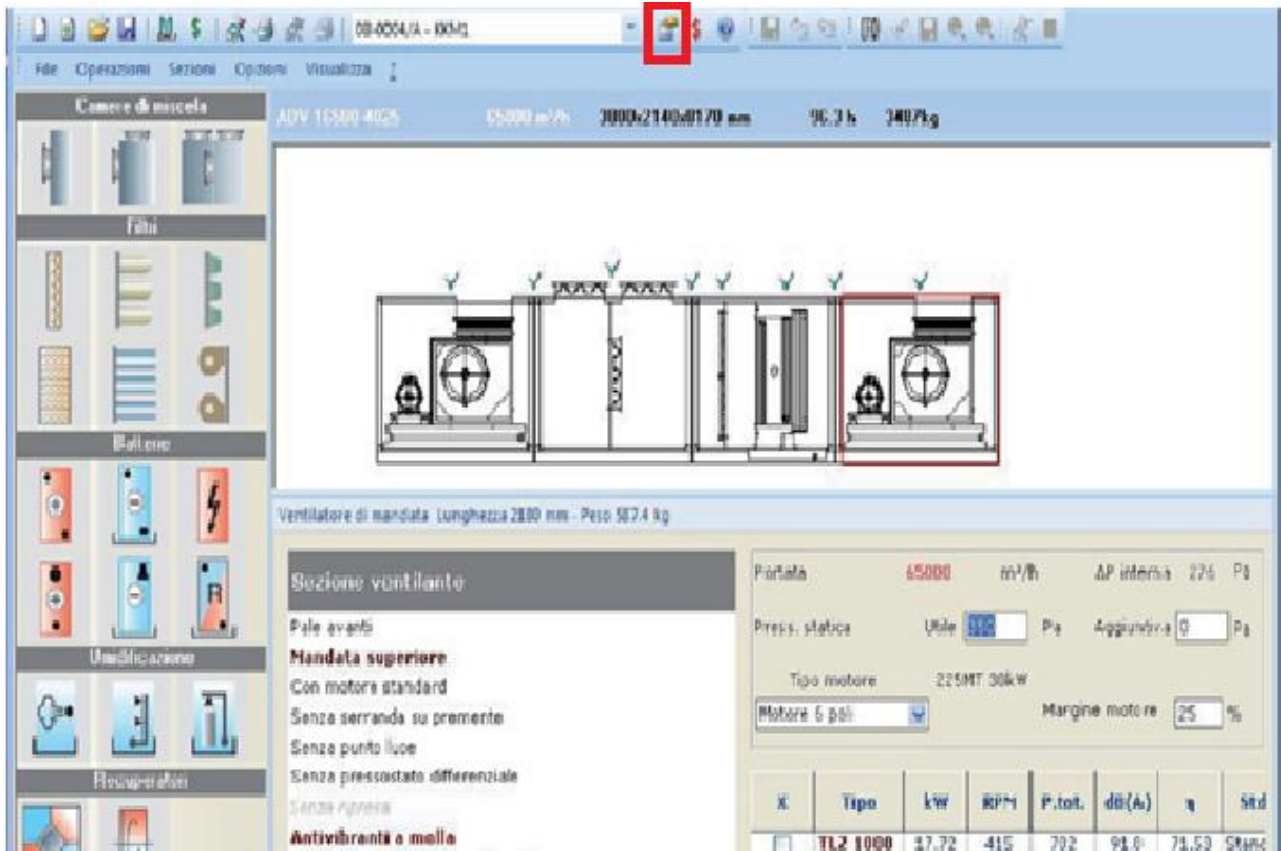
08-0004/A - 00M1

File Operazioni Sezioni Opzioni Visualizza

Camere di miscela

Filtri

Batterie

Umidificazione

Recuperatori

ADV 15000-4025 65000 m³/h 3000x2140x8170 mm 96.3 h 3407kg

Ventilatore di mandata Lunghezza 2800 mm - Peso 587.4 kg

Sezione ventilante

Pale avanti

Mandata superiore

Con motore standard

Senza serranda su premente

Senza punto luce

Senza pressostato differenziale

Senza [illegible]

Antivibranti a molla

Portata 65000 m³/h ΔP interna 226 Pa

Press. statica Utile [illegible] Pa Aggiuntiva 0 Pa

Tipo motore 225MT 30kW

Motore 6 poli

Margine motore 25 %

| X | Tipo | kW | RPM | P.tot. | dB(A) | η | Std |
|---|---|---|---|---|---|---|---|
| | TL2 1000 | 17.72 | 415 | 702 | 91.8 | 71.53 | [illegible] |